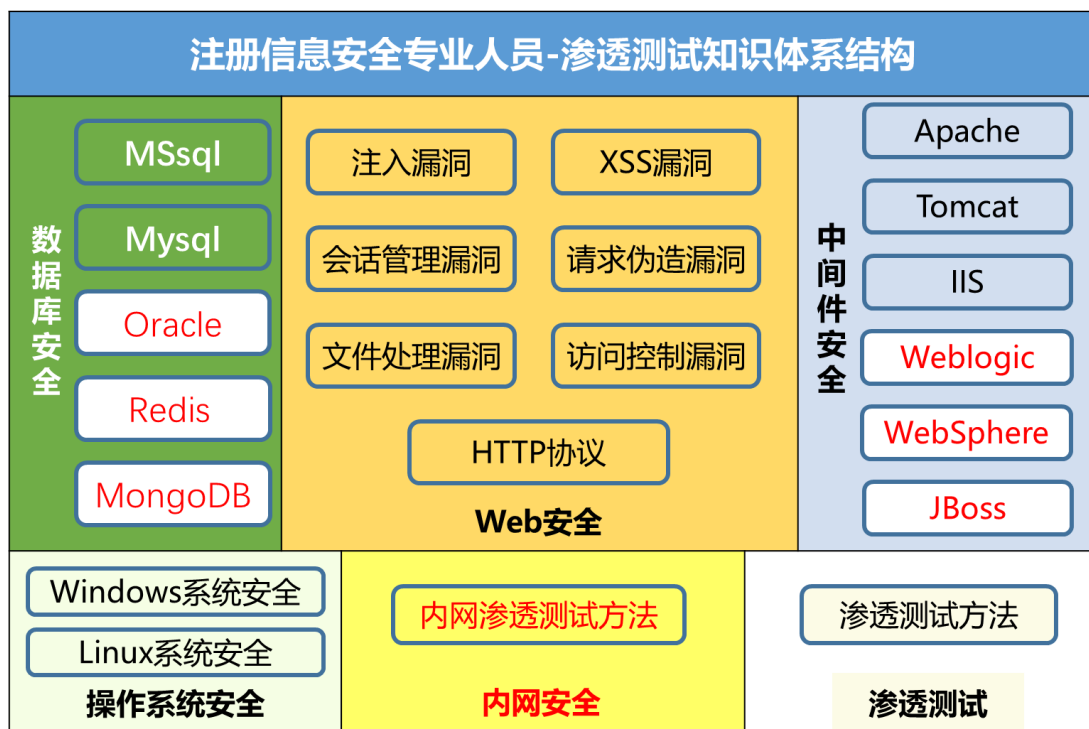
注册信息安全专业人员-渗透测试知识体系结构

数据库安全

MSsql

Mysql

Oracle

Redis

MongoDB

注入漏洞

XSS漏洞

会话管理漏洞

请求伪造漏洞

文件处理漏洞

访问控制漏洞

HTTP协议

Web安全

中间件安全

Apache

Tomcat

IIS

Weblogic

WebSphere

JBoss

Windows系统安全

Linux系统安全

操作系统安全

内网渗透测试方法

内网安全

渗透测试方法

渗透测试